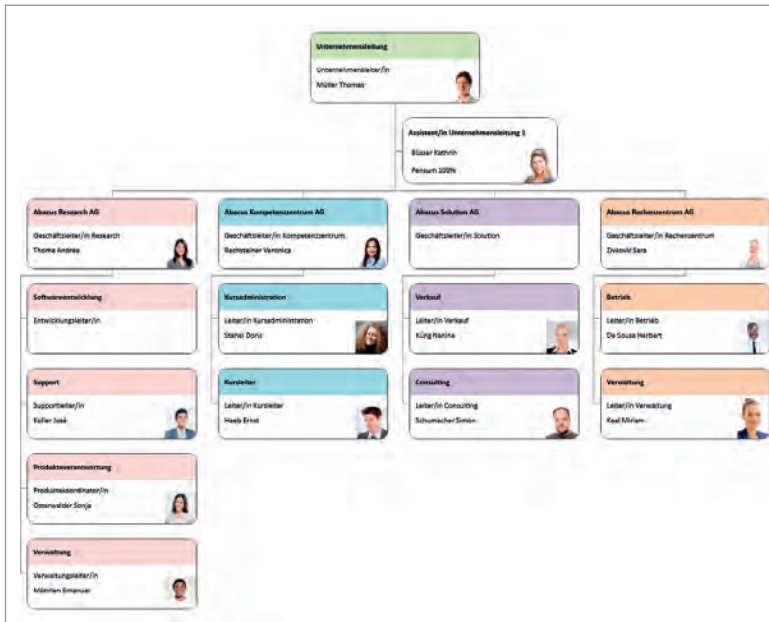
Unternehmensleitung

Unternehmensleiter/in

Müller Thomas

Assistent/in Unternehmensleitung 1

Büsser Kathrin

Pensum 100%

Abacus Research AG

Geschäftsleiter/in Research

Thoma Andrea

Abacus Kompetenzzentrum AG

Geschäftsleiter/in Kompetenzzentrum

Rechsteiner Veronica

Abacus Solution AG

Geschäftsleiter/in Solution

Abacus Rechenzentrum AG

Geschäftsleiter/in Rechenzentrum

Zivkovic Sara

Softwareentwicklung

Entwicklungsleiter/in

Kursadministration

Leiter/in Kursadministration

Stahel Doris

Verkauf

Leiter/in Verkauf

Küng Nanine

Betrieb

Leiter/in Betrieb

De Sousa Herbert

Support

Supportleiter/in

Keller José

Kursleiter

Leiter/in Kursleiter

Heeb Ernst

Consulting

Leiter/in Consulting

Schumacher Simon

Verwaltung

Leiter/in Verwaltung

Real Miriam

Produktverantwortung

Produktkoordinator/in

Osterwalder Sonja

Verwaltung

Verwaltungsleiter/in

Mäntlen Emanuel